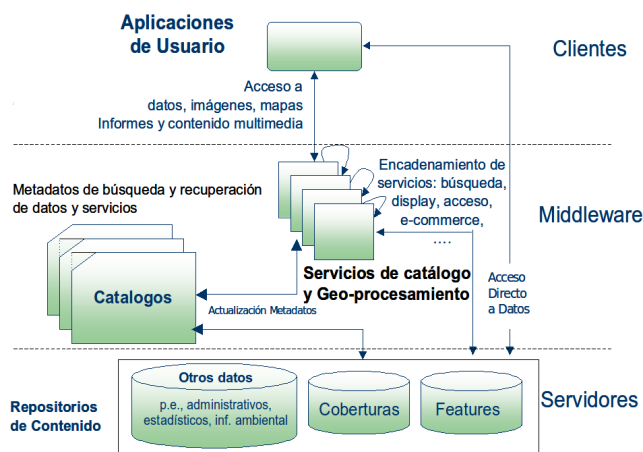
Aplicaciones de Usuario

Clientes

Acceso a datos, imágenes, mapas Informes y contenido multimedia

Metadatos de búsqueda y recuperación de datos y servicios

Encadenamiento de servicios: búsqueda, display, acceso, e-commerce, ....

Middleware

Catalogos

Actualización Metadatos

Servicios de catálogo y Geo-procesamiento

Acceso Directo a Datos

Repositorios de Contenido

Otros datos

p.e., administrativos, estadísticos, inf. ambiental

Coberturas

Features

Servidores